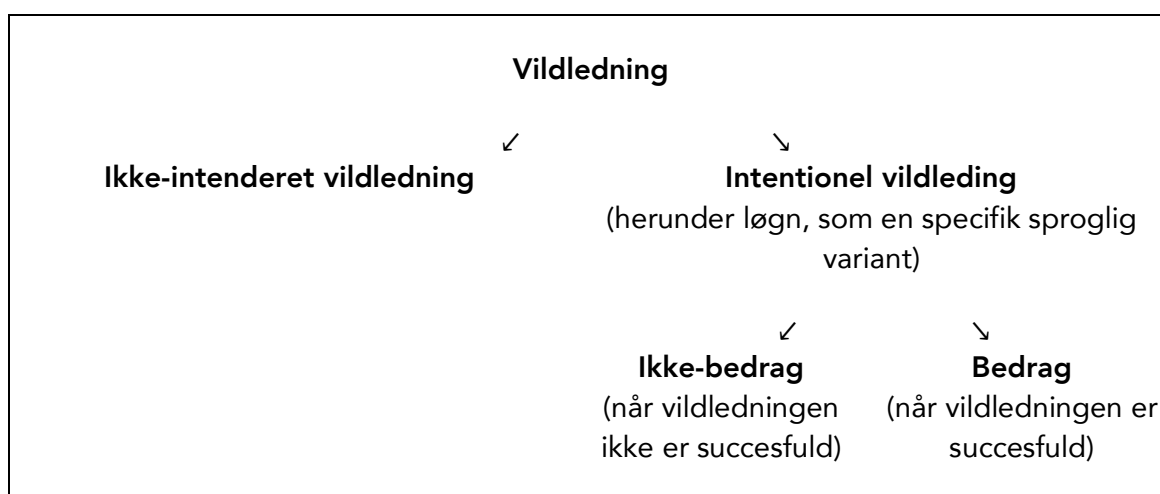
Vildledning

↙ ↘

Ikke-intenderet vildledning

Intentionel vildleding
(herunder løgn, som en specifik sproglig variant)

↙ ↘

Ikke-bedrag
(når vildledningen ikke er succesfuld)

Bedrag
(når vildledningen er succesfuld)